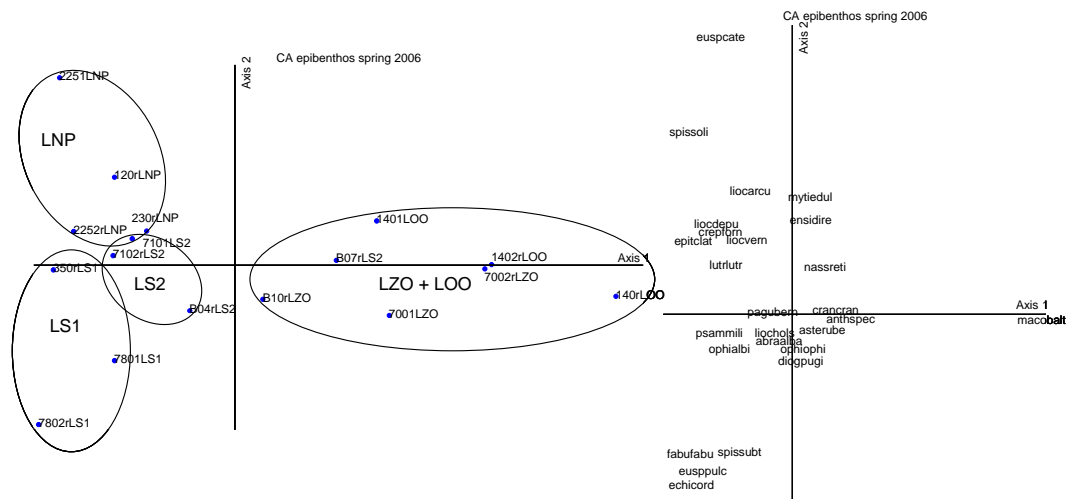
CA epibenthos spring 2006

Axis 2

2251LNP

LNP

120rLNP

230rLNP

2252rLNP

7101LS2

7102rLS2

350rLS1

LS2

B04rLS2

LS1

7801LS1

7802rLS1

1401LOO

B07rLS2

1402rLOO

7002rLZO

Axis 1

B10rLZO

LZO + LOO

140rLOO

7001LZO

CA epibenthos spring 2006

Axis 2

euspcate

spissoli

liocarcu

mytiedul

ensidire

liocdepu

crepforn

epitclat

liocvern

lutrlutr

nassreti

pagubern

crancran

Axis 1

anthspec

macobalt

psammili

liochols

asterube

abraalba

ophialbi

ophiophi

diogpugi

fabufabu

spissubt

eusppulc

echicord